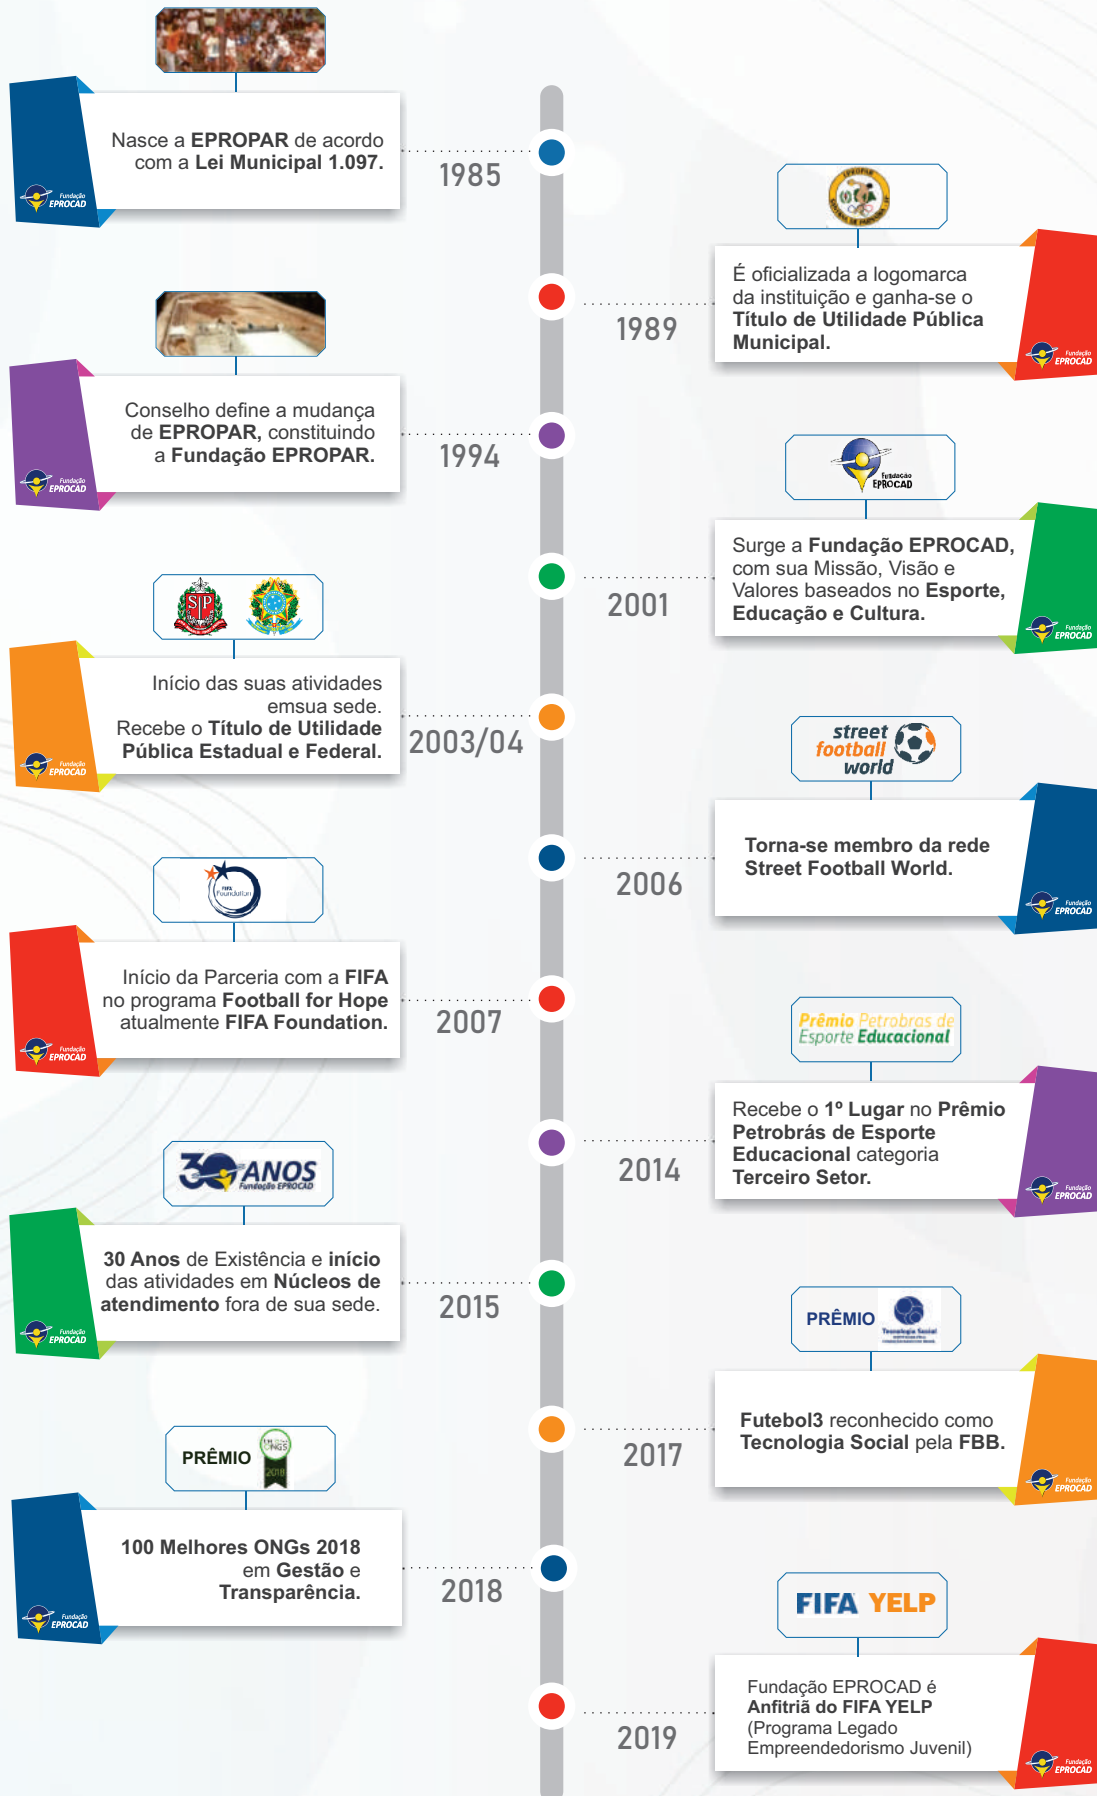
Nasce a EPROPAR de acordo com a Lei Municipal 1.097.

Fundação EPROCAD

1985

É oficializada a logomarca da instituição e ganha-se o Título de Utilidade Pública Municipal.

Fundação EPROCAD

1989

Conselho define a mudança de EPROPAR, constituindo a Fundação EPROPAR.

Fundação EPROCAD

1994

Fundação EPROCAD

Surge a Fundação EPROCAD, com sua Missão, Visão e Valores baseados no Esporte, Educação e Cultura.

Fundação EPROCAD

2001

SP

Início das suas atividades emsua sede. Recebe o Título de Utilidade Pública Estadual e Federal.

Fundação EPROCAD

2003/04

street football world

Torna-se membro da rede Street Football World.

Fundação EPROCAD

2006

FIFA Foundation

Início da Parceria com a FIFA no programa Football for Hope atualmente FIFA Foundation.

Fundação EPROCAD

2007

Prêmio Petrobras de Esporte Educacional

Recebe o 1º Lugar no Prêmio Petrobrás de Esporte Educacional categoria Terceiro Setor.

Fundação EPROCAD

2014

30 ANOS Fundação EPROCAD

30 Anos de Existência e início das atividades em Núcleos de atendimento fora de sua sede.

Fundação EPROCAD

2015

PRÊMIO Tecnologia Social

Futebol3 reconhecido como Tecnologia Social pela FBB.

Fundação EPROCAD

2017

PRÊMIO ONGS 2018

100 Melhores ONGs 2018 em Gestão e Transparência.

Fundação EPROCAD

2018

FIFA YELP

Fundação EPROCAD é Anfitriã do FIFA YELP (Programa Legado Empreendedorismo Juvenil)

Fundação EPROCAD

2019